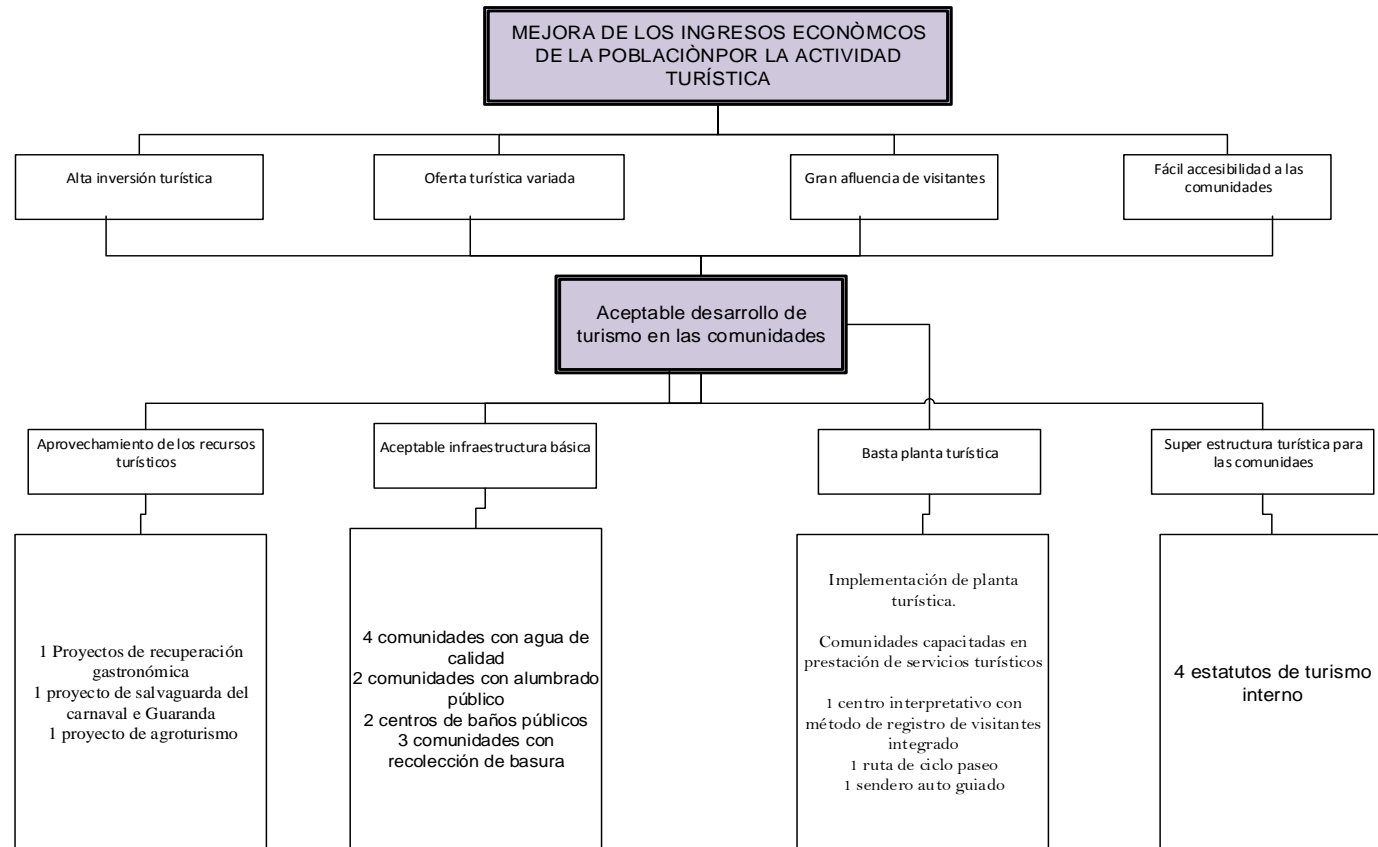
MEJORA DE LOS INGRESOS ECONÒMCOS DE LA POBLACIÒNPOR LA ACTIVIDAD TURÍSTICA

Alta inversión turística

Oferta turística variada

Gran afluencia de visitantes

Fácil accesibilidad a las comunidades

Aceptable desarrollo de turismo en las comunidades

Aprovechamiento de los recursos turísticos

Aceptable infraestructura básica

Basta planta turística

Super estructura turística para las comunidaes

1 Proyectos de recuperación gastronómica
1 proyecto de salvaguarda del carnaval e Guaranda
1 proyecto de agroturismo

4 comunidades con agua de calidad
2 comunidades con alumbrado público
2 centros de baños públicos
3 comunidades con recolección de basura

Implementación de planta turística.

Comunidades capacitadas en prestación de servicios turísticos

1 centro interpretativo con método de registro de visitantes integrado
1 ruta de ciclo paseo
1 sendero auto guiado

4 estatutos de turismo interno